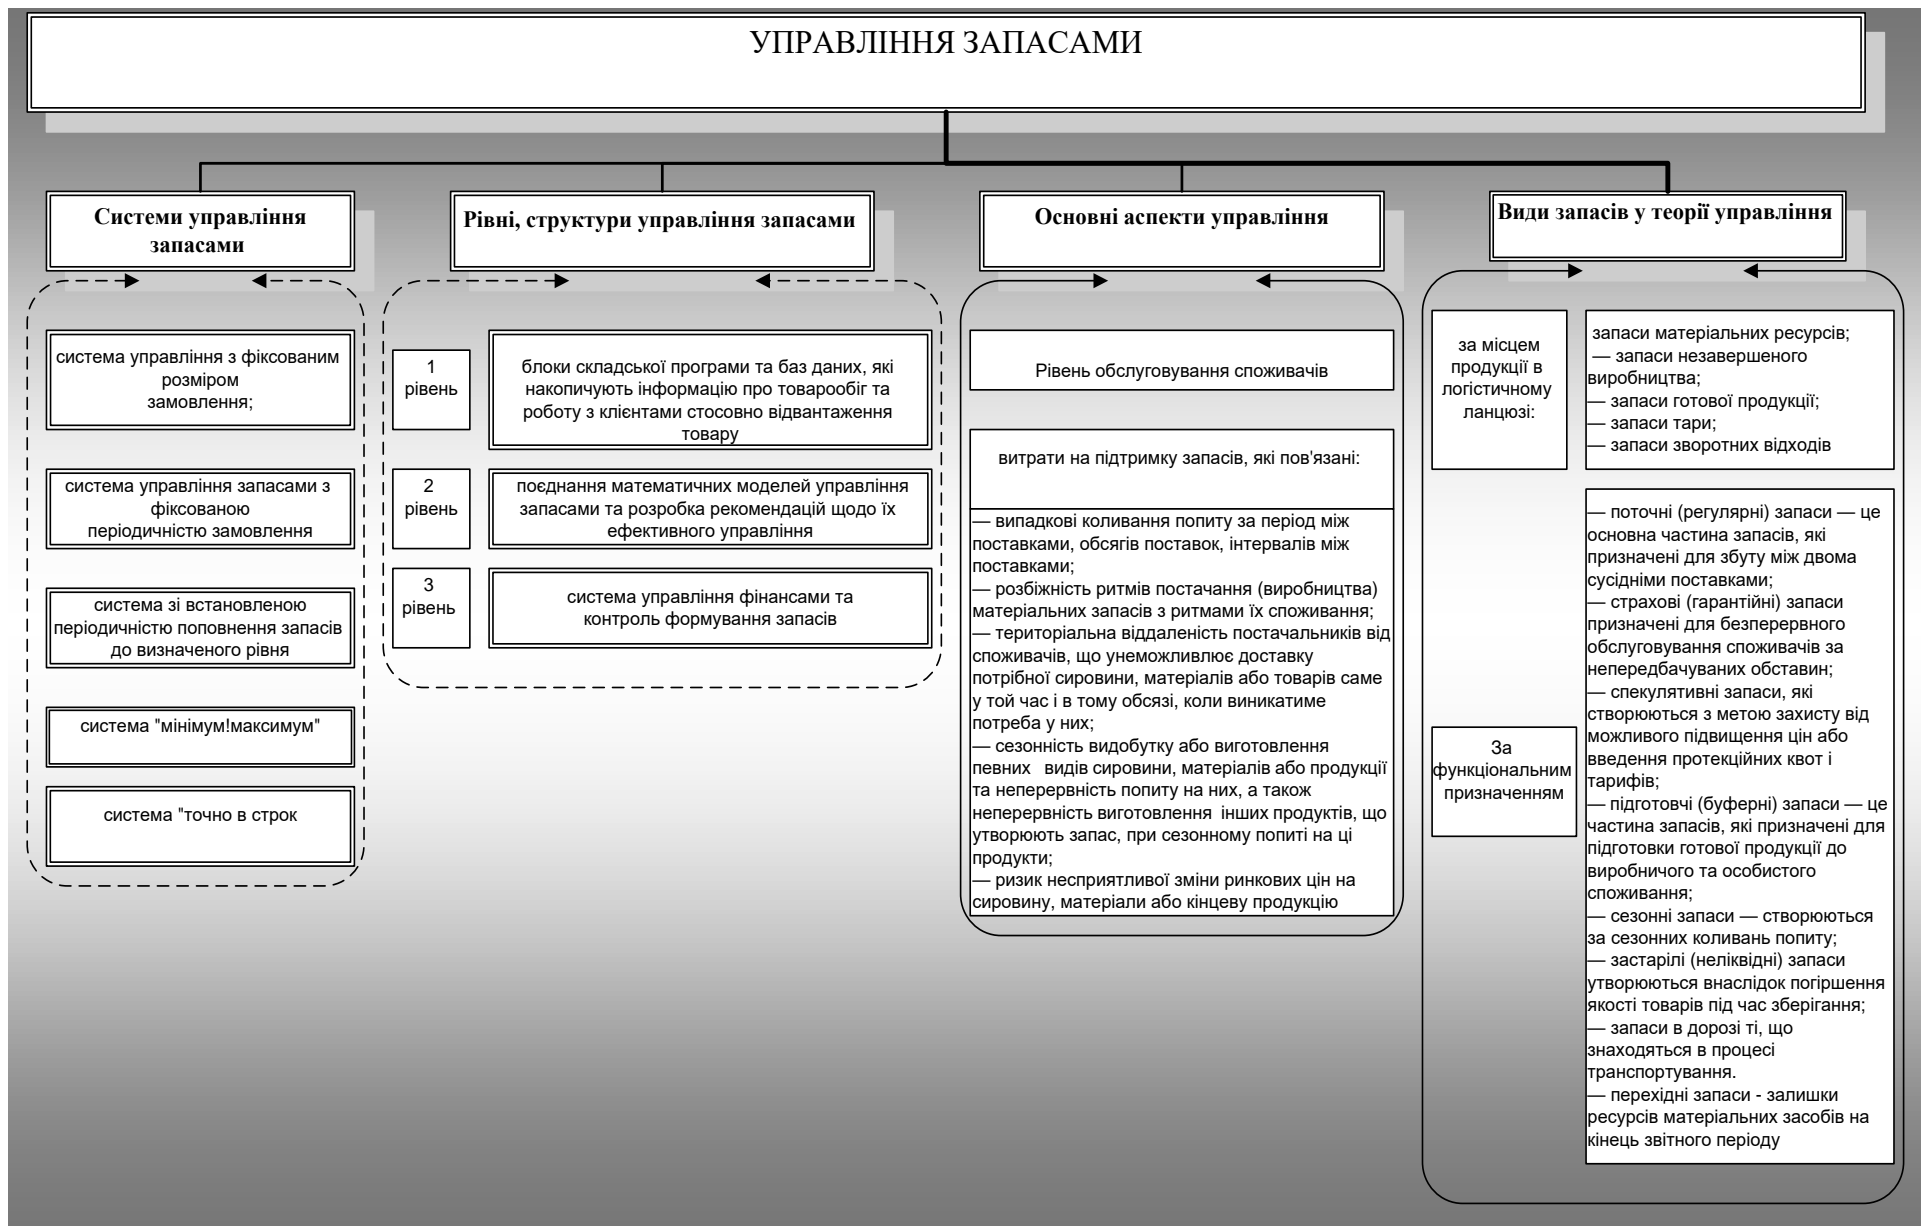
УПРАВЛІННЯ ЗАПАСАМИ

Системи управління запасами

система управління з фіксованим розміром замовлення;

система управління запасами з фіксованою періодичністю замовлення

система зі встановленою періодичністю поповнення запасів до визначеного рівня

система "мінімум!максимум"

система "точно в строк

Рівні, структури управління запасами

1 рівень

блоки складської програми та баз даних, які накопичують інформацію про товарообіг та роботу з клієнтами стосовно відвантаження товару

2 рівень

поєднання математичних моделей управління запасами та розробка рекомендацій щодо їх ефективного управління

3 рівень

система управління фінансами та контроль формування запасів

Основні аспекти управління

Рівень обслуговування споживачів

витрати на підтримку запасів, які пов'язані:

— випадкові коливання попиту за період між поставками, обсягів поставок, інтервалів між поставками;
— розбіжність ритмів постачання (виробництва) матеріальних запасів з ритмами їх споживання;
— територіальна віддаленість постачальників від споживачів, що унеможливлює доставку потрібної сировини, матеріалів або товарів саме у той час і в тому обсязі, коли виникатиме потреба у них;
— сезонність видобутку або виготовлення певних видів сировини, матеріалів або продукції та неперервність попиту на них, а також неперервність виготовлення інших продуктів, що утворюють запас, при сезонному попиті на ці продукти;
— ризик несприятливої зміни ринкових цін на сировину, матеріали або кінцеву продукцію

Види запасів у теорії управління

за місцем продукції в логістичному ланцюзі:

запаси матеріальних ресурсів;
— запаси незавершеного виробництва;
— запаси готової продукції;
— запаси тари;
— запаси зворотних відходів

За функціональним призначенням

— поточні (регулярні) запаси — це основна частина запасів, які призначені для збуту між двома сусідніми поставками;
— страхові (гарантійні) запаси призначені для безперервного обслуговування споживачів за непередбачуваних обставин;
— спекулятивні запаси, які створюються з метою захисту від можливого підвищення цін або введення протекційних квот і тарифів;
— підготовчі (буферні) запаси — це частина запасів, які призначені для підготовки готової продукції до виробничого та особистого споживання;
— сезонні запаси — створюються за сезонних коливань попиту;
— застарілі (неліквідні) запаси утворюються внаслідок погіршення якості товарів під час зберігання;
— запаси в дорозі ті, що знаходяться в процесі транспортування.
— перехідні запаси - залишки ресурсів матеріальних засобів на кінець звітного періоду